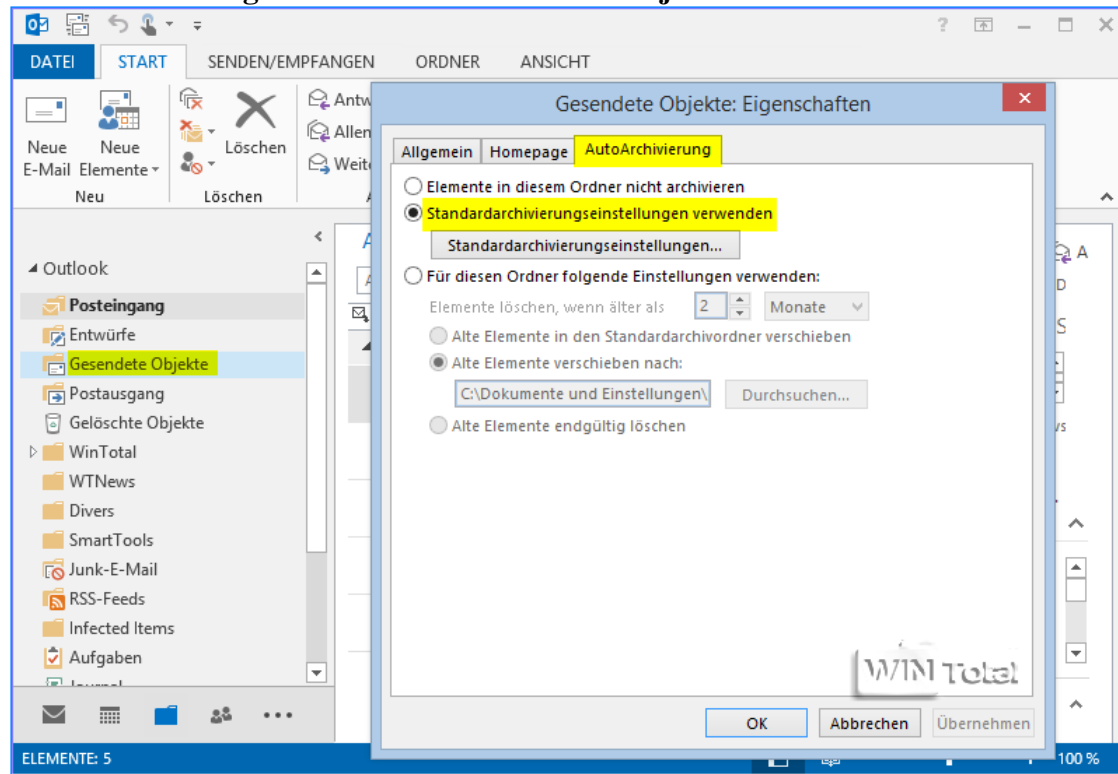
? – □ ×

DATEI START SENDEN/EMPFANGEN ORDNER ANSICHT

Neue E-Mail Neue Elemente Neu

Löschen Löschen

Antw Allen Weite

Gesendete Objekte: Eigenschaften

Allgemein Homepage AutoArchivierung

Elemente in diesem Ordner nicht archivieren

Standardarchivierungseinstellungen verwenden

Standardarchivierungseinstellungen...

Für diesen Ordner folgende Einstellungen verwenden:

Elemente löschen, wenn älter als 2 Monate

Alte Elemente in den Standardarchivordner verschieben

Alte Elemente verschieben nach:

C:\Dokumente und Einstellungen\ Durchsuchen...

Alte Elemente endgültig löschen

OK Abbrechen Übernehmen

Outlook
Posteingang
Entwürfe
Gesendete Objekte
Postausgang
Gelöschte Objekte
WinTotal
WTNews
Divers
SmartTools
Junk-E-Mail
RSS-Feeds
Infected Items
Aufgaben
Journal

WIN Total

ELEMENTE: 5

100 %